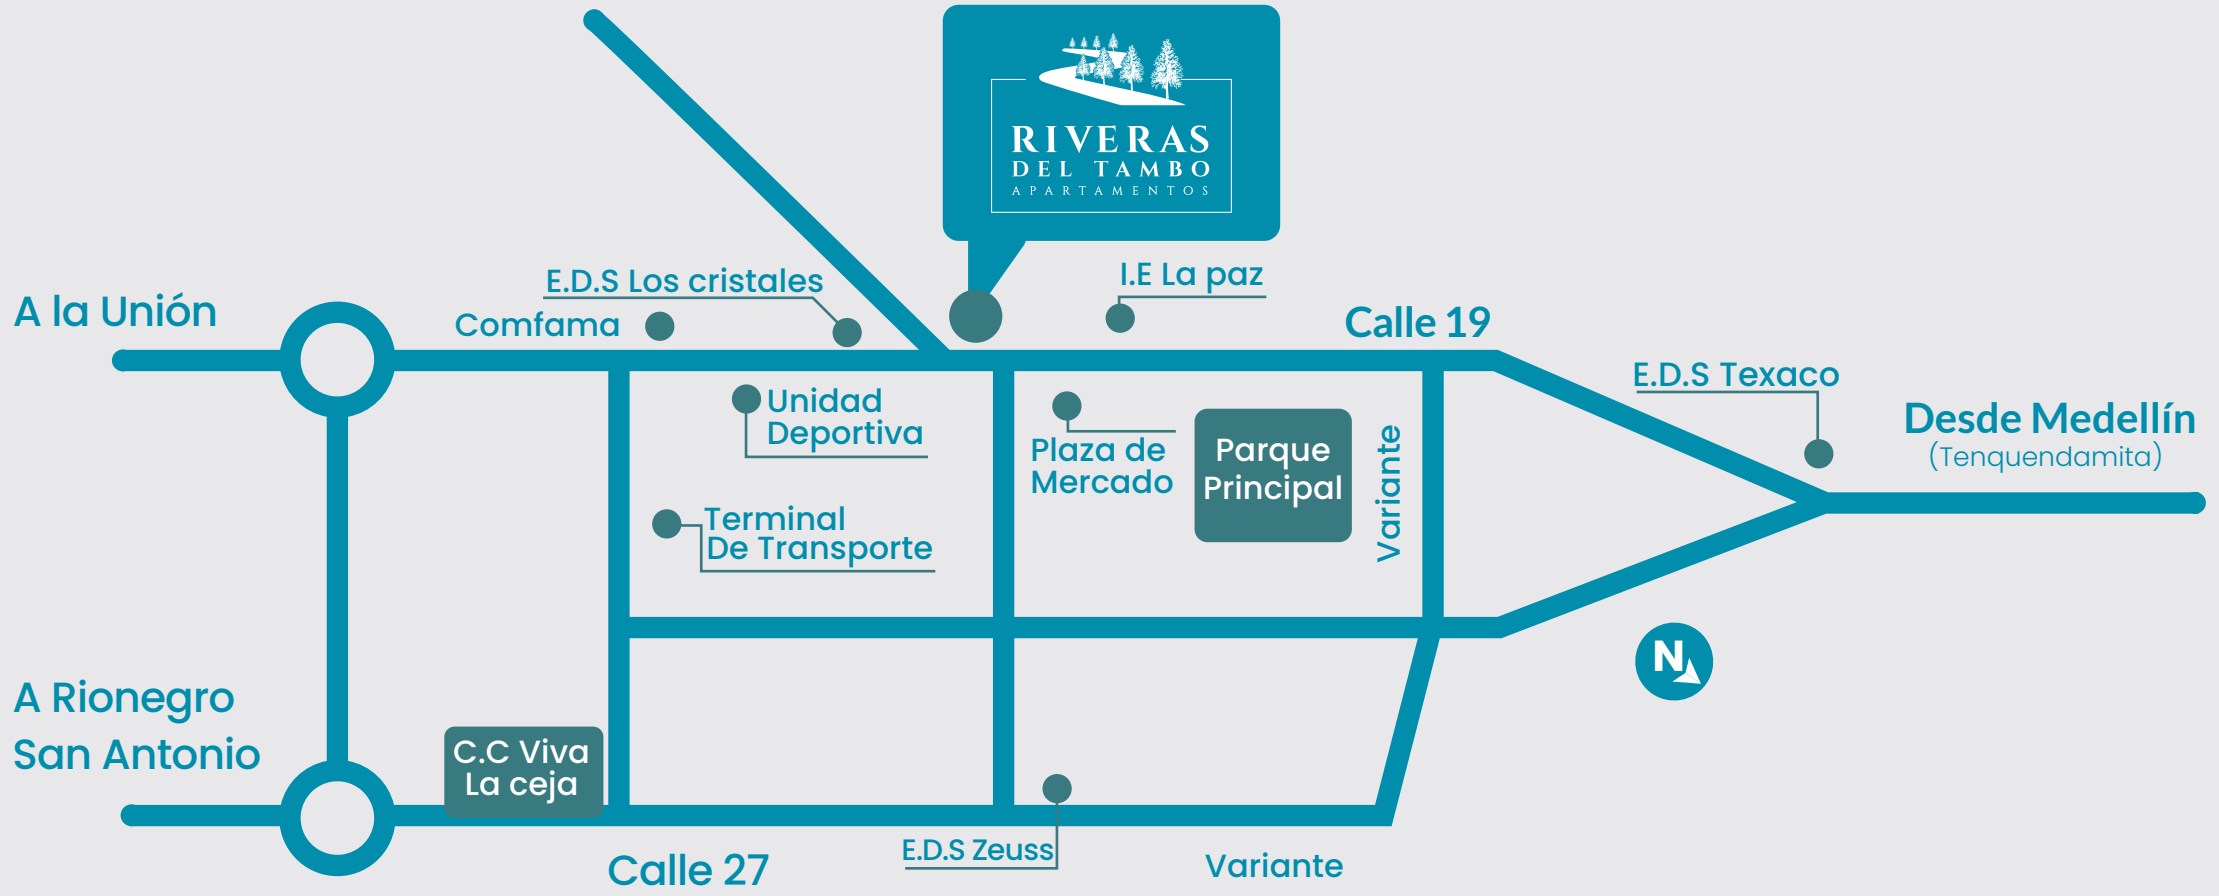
RIVERAS
DEL TAMBO
APARTAMENTOS

A la Unión
E.D.S Los cristales
Comfama
I.E La paz
Calle 19
E.D.S Texaco
Desde Medellín
(Tenquendamita)
Unidad
Deportiva
Plaza de
Mercado
Parque
Principal
Variante
Terminal
De Transporte
N
A Rionegro
San Antonio
C.C Viva
La ceja
Calle 27
E.D.S Zeuss
Variante